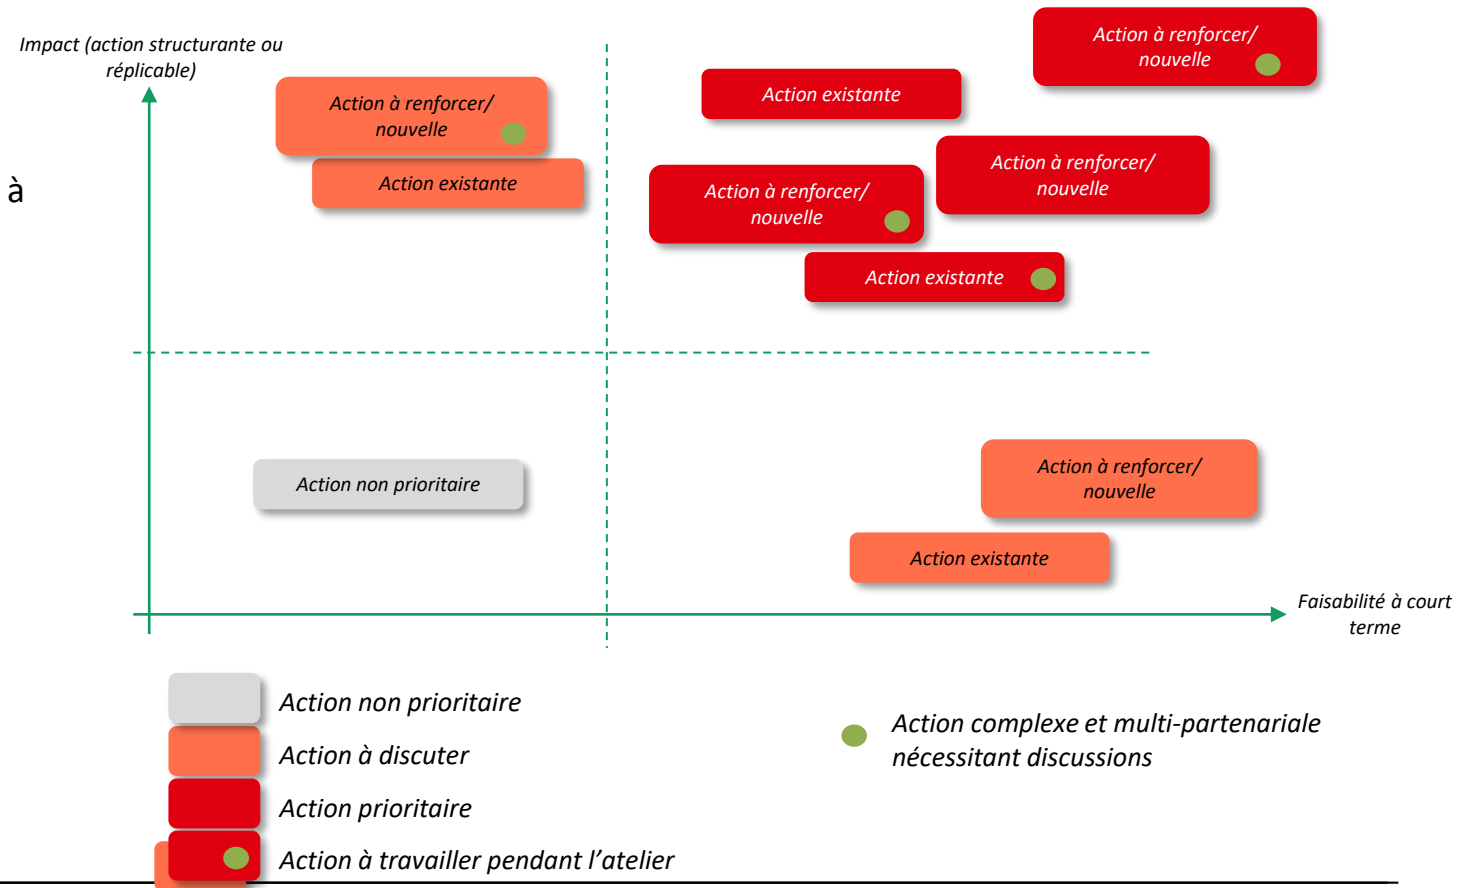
Impact (action structurante ou réplicable)

à

Action à renforcer/ nouvelle

Action existante

Action existante

Action à renforcer/ nouvelle

Action à renforcer/ nouvelle

Action à renforcer/ nouvelle

Action existante

Action non prioritaire

Action à renforcer/ nouvelle

Action existante

Faisabilité à court terme

Action non prioritaire

Action à discuter

Action prioritaire

Action à travailler pendant l'atelier

Action complexe et multi-partenariale nécessitant discussions